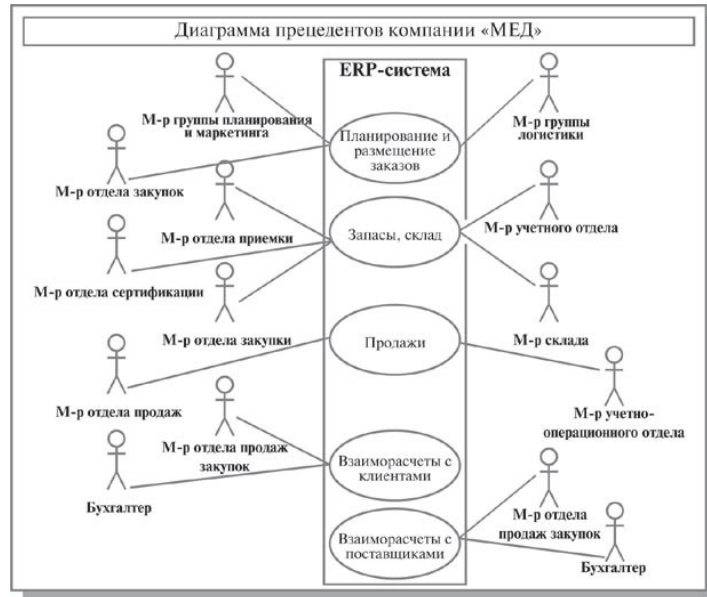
Диаграмма прецедентов компании «МЕД»

ERP-система

М-р группы планирования и маркетинга

М-р группы логистики

Планирование и размещение заказов

М-р отдела закупок

М-р отдела приемки

Запасы, склад

М-р учетного отдела

М-р отдела сертификации

М-р отдела закупки

М-р склада

Продажи

М-р отдела продаж

М-р учетно-операционного отдела

М-р отдела продаж закупок

Взаиморасчеты с клиентами

Бухгалтер

М-р отдела продаж закупок

Взаиморасчеты с поставщиками

Бухгалтер